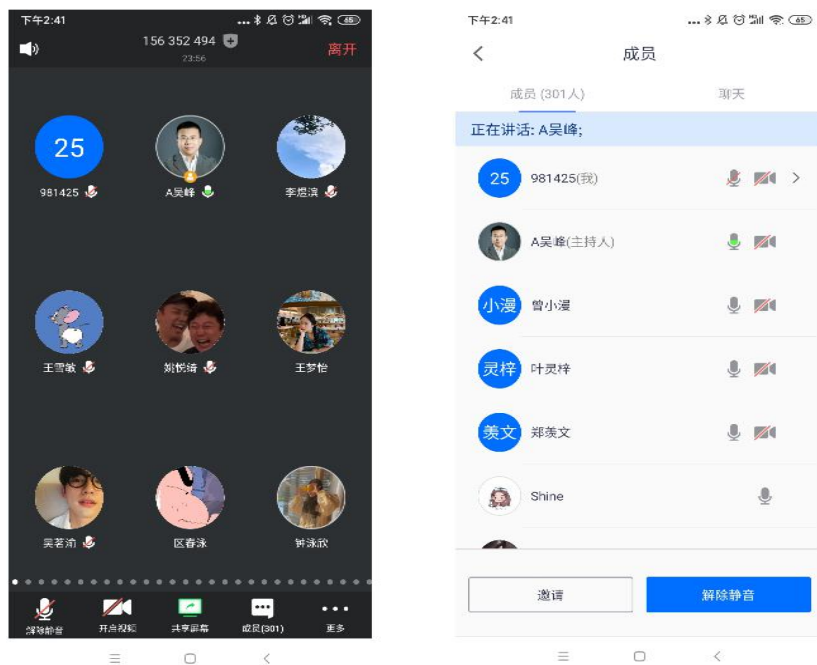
下午2:41

156 352 494
23:56
离开

25
981425

A吴峰

李煜滨

王雪敏

姚悦绮

王梦怡

吴茗渝

区春泳

钟泳欣

解除静音

开启视频

共享屏幕

成员(301)

更多

下午2:41

成员

成员 (301人)

聊天

正在讲话: A吴峰;

25
981425(我)

A吴峰(主持人)

小漫
曾小漫

灵梓
叶灵梓

羡文
郑羡文

Shine

邀请

解除静音